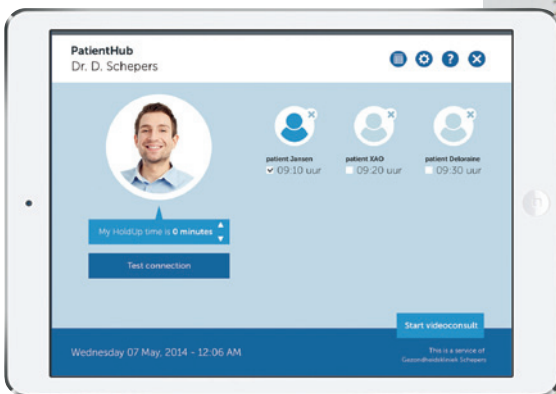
PatientHub
Dr. D. Schepers

patient Jansen
09:10 uur

patient XAO
09:20 uur

patient Delorraine
09:30 uur

My HoldUp time is 0 minutes

Test connection

Start videoconsult

Wednesday 07 May, 2014 - 12:06 AM

This is a service of
Gezondheidskliniek Schepers